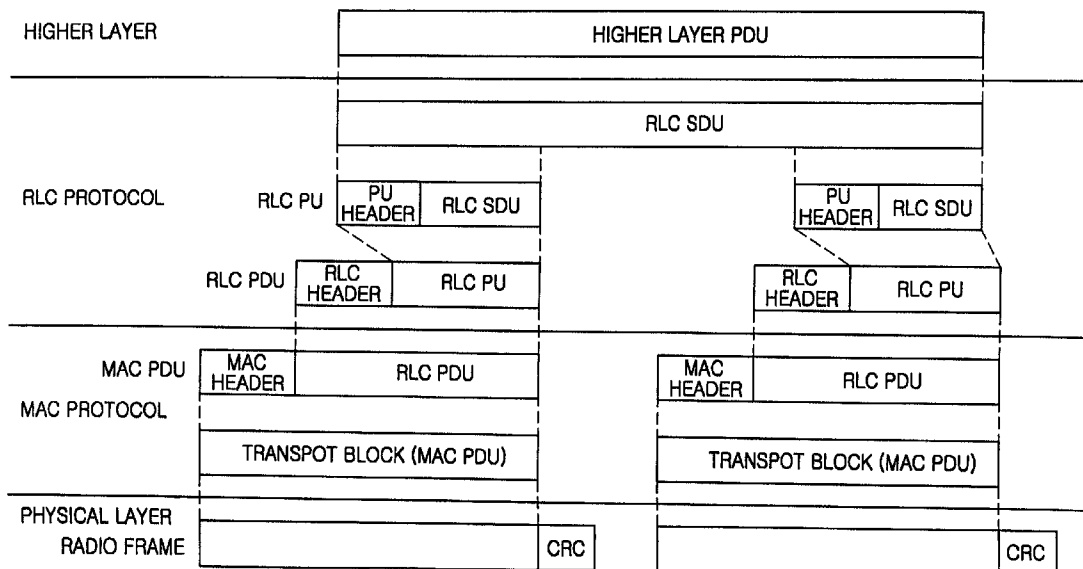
HIGHER LAYER

HIGHER LAYER PDU

RLC SDU

RLC PROTOCOL

RLC PU

PU HEADER

RLC SDU

PU HEADER

RLC SDU

RLC PDU

RLC HEADER

RLC PU

RLC HEADER

RLC PU

MAC PDU

MAC HEADER

RLC PDU

MAC HEADER

RLC PDU

MAC PROTOCOL

TRANSPOT BLOCK (MAC PDU)

TRANSPOT BLOCK (MAC PDU)

PHYSICAL LAYER

RADIO FRAME

CRC

CRC